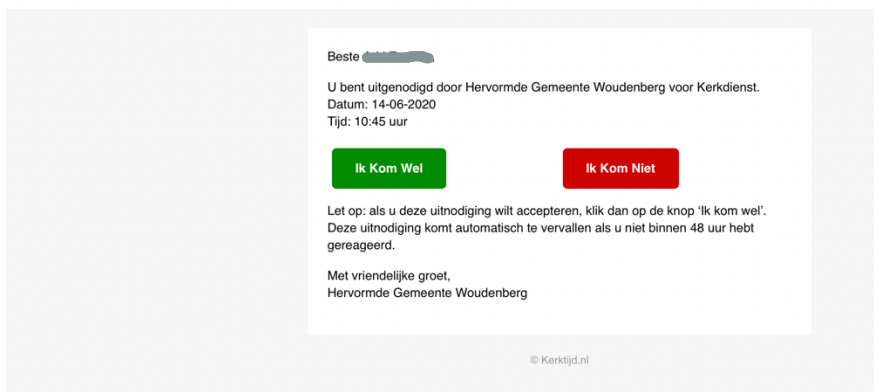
Beste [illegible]

U bent uitgenodigd door Hervormde Gemeente Woudenberg voor Kerkdienst.
Datum: 14-06-2020
Tijd: 10:45 uur

Ik Kom Wel

Ik Kom Niet

Let op: als u deze uitnodiging wilt accepteren, klik dan op de knop 'Ik kom wel'. Deze uitnodiging komt automatisch te vervallen als u niet binnen 48 uur hebt gereageerd.

Met vriendelijke groet,
Hervormde Gemeente Woudenberg

© Kerktijd.nl